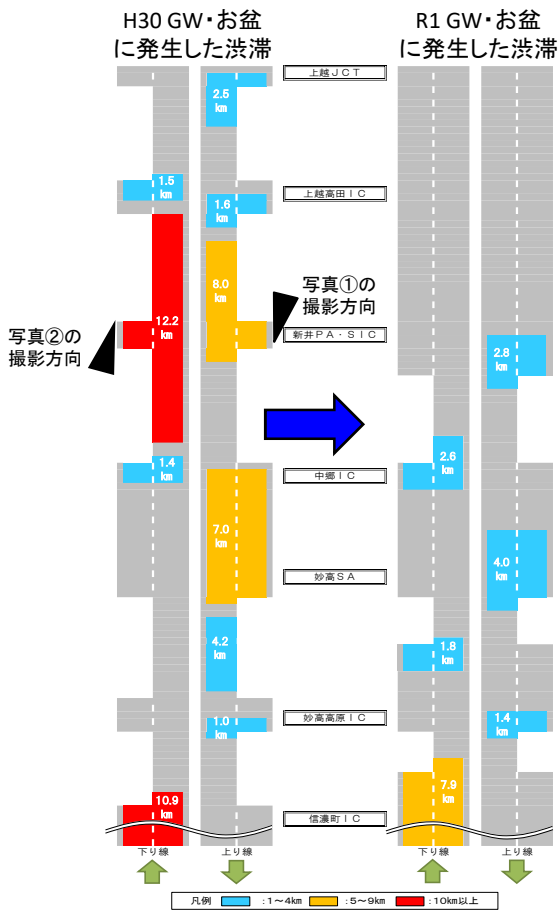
H30 GW・お盆
に発生した渋滞

R1 GW・お盆
に発生した渋滞

上越ＪＣＴ

2.5 km

1.5 km

上越高田ＩＣ

1.6 km

8.0 km

写真①の
撮影方向

写真②の
撮影方向

12.2 km

新井ＰＡ・ＳＩＣ

2.8 km

2.6 km

1.4 km

中郷ＩＣ

7.0 km

妙高ＳＡ

4.0 km

4.2 km

1.8 km

妙高高原ＩＣ

1.0 km

1.4 km

10.9 km

7.9 km

信濃町ＩＣ

下り線

上り線

下り線

上り線

凡例　：1～4km　：5～9km　：10km以上